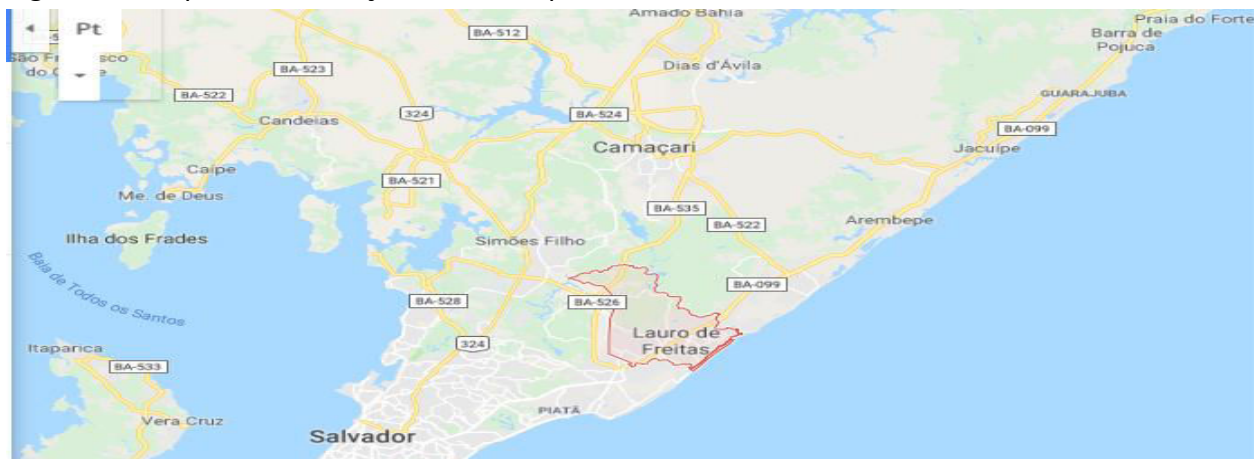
Pt
São Francisco do Conde
Amado Bahia
Praia do Forte
Barra de Pojuca
BA-512
BA-523
BA-522
Dias d'Ávila
GUARAJUBA
Candeias
324
BA-524
BA-099
Camaçari
Jacuípe
Caípe
BA-521
Me. de Deus
BA-535
BA-522
Arembepe
Ilha dos Frades
Simões Filho
Baía de Todos os Santos
BA-099
BA-528
BA-526
Lauro de Freitas
Itaparica
324
BA-533
PIATÃ
Vera Cruz
Salvador